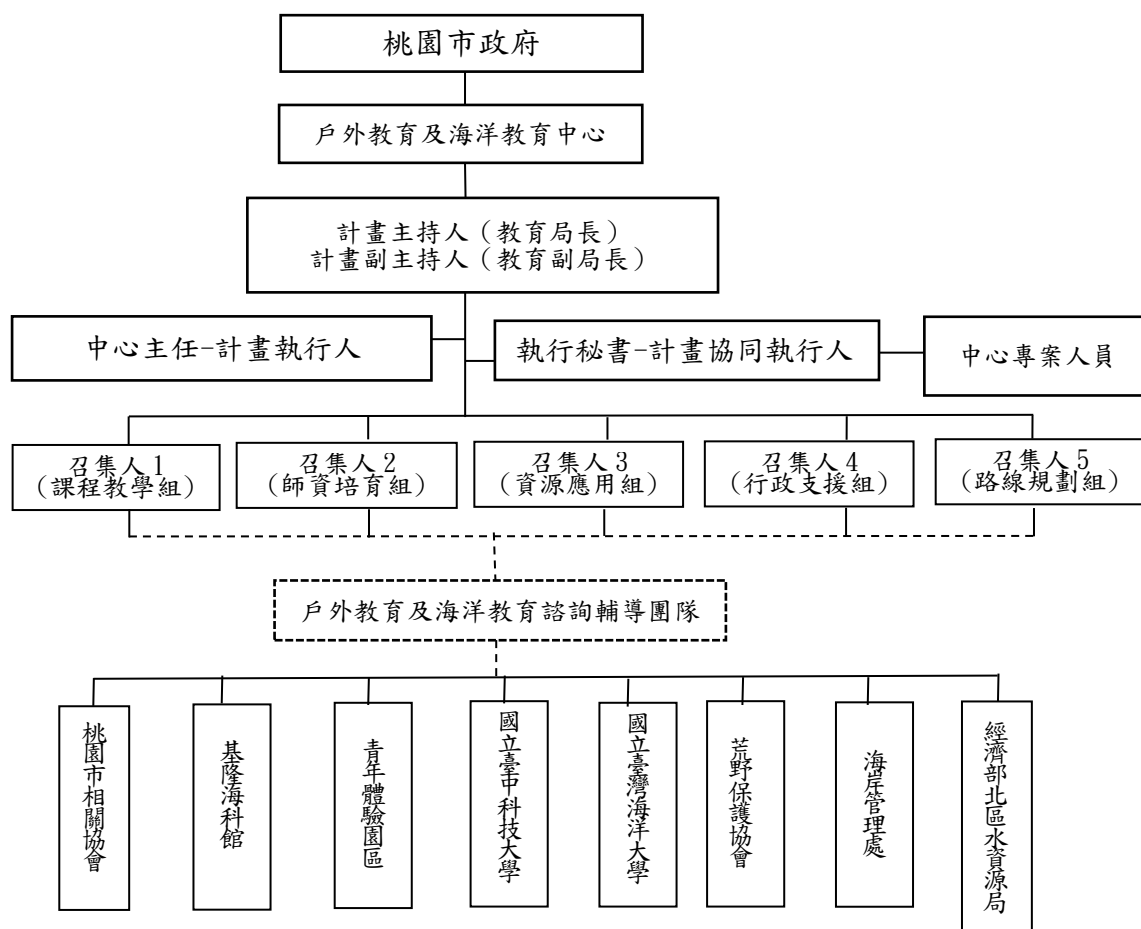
桃園市政府

戶外教育及海洋教育中心

計畫主持人（教育局長）
計畫副主持人（教育副局長）

中心主任-計畫執行人

執行秘書-計畫協同執行人

中心專案人員

召集人1
（課程教學組）

召集人2
（師資培育組）

召集人3
（資源應用組）

召集人4
（行政支援組）

召集人5
（路線規劃組）

戶外教育及海洋教育諮詢輔導團隊

桃園市相關協會

基隆海科館

青年體驗園區

國立臺中科技大學

國立臺灣海洋大學

荒野保護協會

海岸管理處

經濟部北區水資源局